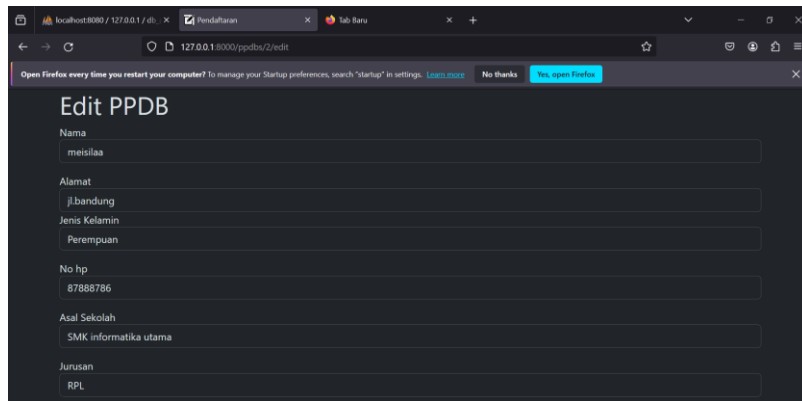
localhost:8080 / 127.0.0.1 / db_ ×

Pendaftaran ×

Tab Baru ×

+

127.0.0.1:8000/ppdbs/2/edit

Open Firefox every time you restart your computer? To manage your Startup preferences, search "startup" in settings. Learn more

No thanks

Yes, open Firefox

Edit PPDB

Nama

meisilaa

Alamat

jl.bandung

Jenis Kelamin

Perempuan

No hp

87888786

Asal Sekolah

SMK informatika utama

Jurusan

RPL